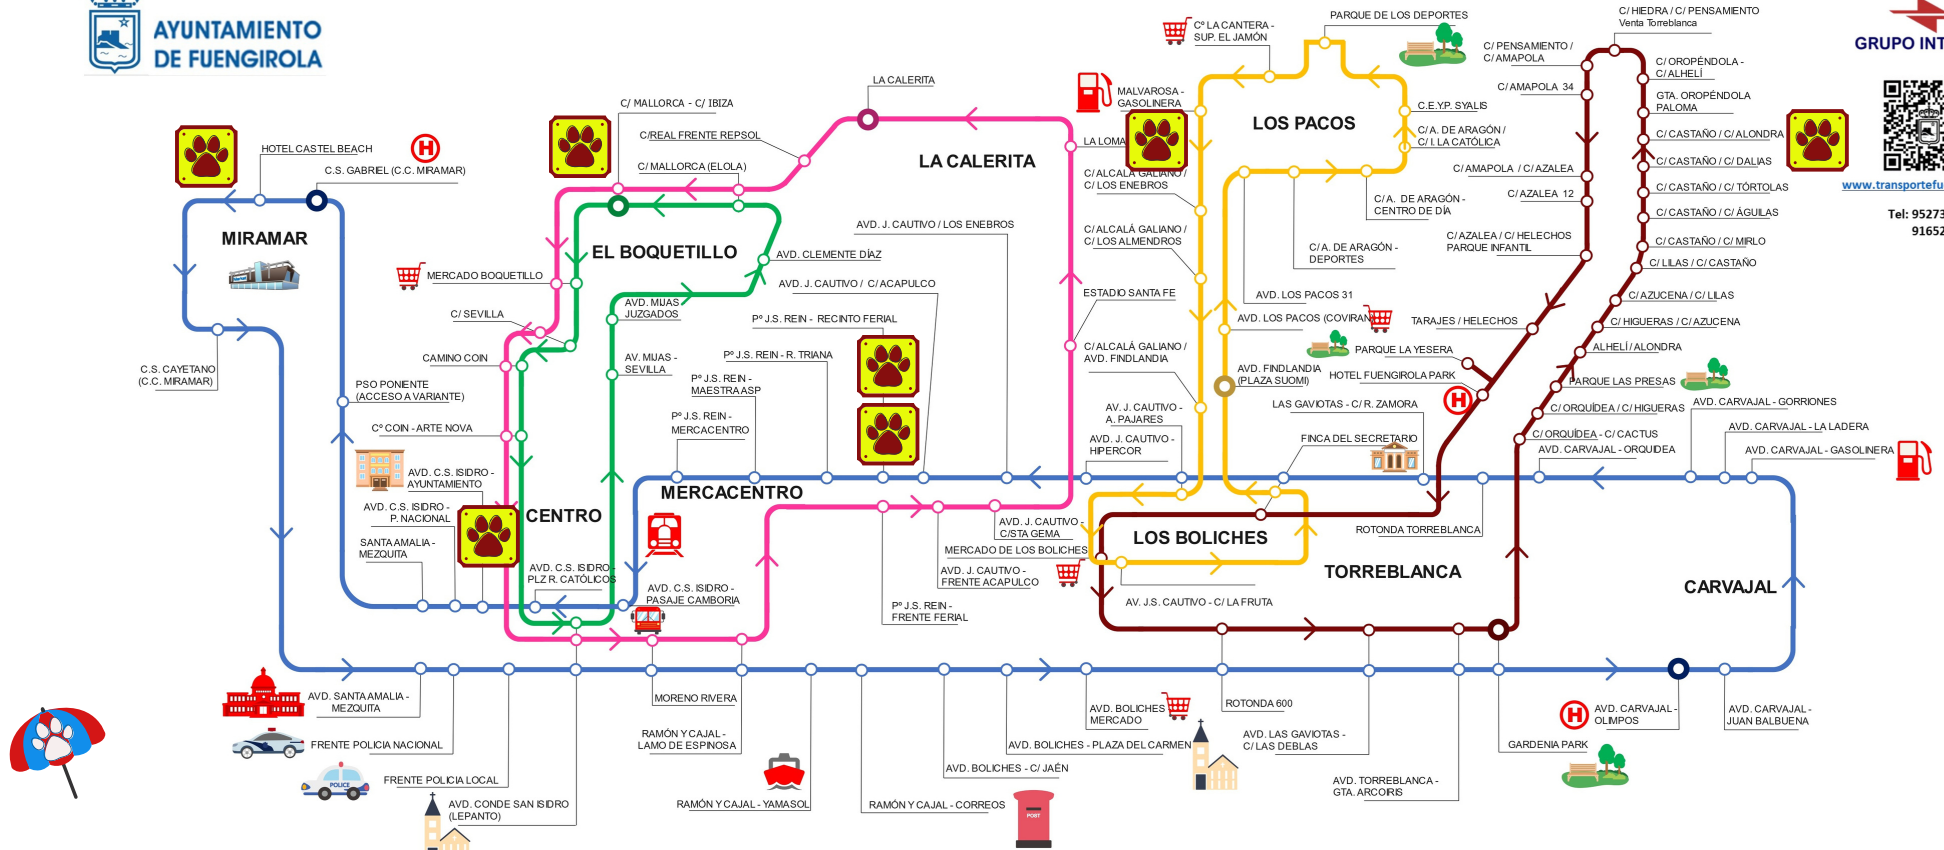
AYUNTAMIENTO DE FUENGIROLA

GRUPO INT
www.transportefu
Tel: 95273
91652

MIRAMAR
HOTEL CASTEL BEACH
C.S. GABRIEL (C.C. MIRAMAR)
C.S. CAYETANO (C.C. MIRAMAR)
PSO PONIENTE (ACCESO A VARIANTE)
Cº COIN - ARTE NOVA
AVD. C.S. ISIDRO - AYUNTAMIENTO
AVD. C.S. ISIDRO - P. NACIONAL
SANTA AMALIA - MEZQUITA
CAMINO COIN
C/ SEVILLA
MERCADO BOQUETILLO

EL BOQUETILLO
C/ MALLORCA - C/ IBIZA
C/REAL FRENTE REPSOL
C/ MALLORCA (ELOLA)
LA CALERITA
LA CALERITA
AVD. J. CAUTIVO / LOS ENEBROS
AVD. CLEMENTE DÍAZ
AVD. J. CAUTIVO / C/ ACAPULCO
AVD. MIJAS JUZGADOS
AV. MIJAS - SEVILLA
Pº J.S. REIN - RECINTO FERIAL
Pº J.S. REIN - R. TRIANA
Pº J.S. REIN - MAESTRA ASP
Pº J.S. REIN - MERCACENTRO

CENTRO
AVD. C.S. ISIDRO - PLZ R. CATÓLICOS
AVD. C.S. ISIDRO - PASAJE CAMBORIA
MERCACENTRO
AVD. J. CAUTIVO C/STA GEMA
MERCADO DE LOS BOLICHES
AVD. J. CAUTIVO - FRENTE ACAPULCO
Pº J.S. REIN - FRENTE FERIAL

MALVAROSA - GASOLINERA
LA LOMA
C/ ALCALÁ GALIANO / C/ LOS ENEBROS
C/ ALCALÁ GALIANO / C/ LOS ALMENDROS
ESTADIO SANTA FE
C/ ALCALÁ GALIANO / AVD. FINDLANDIA
AV. J. CAUTIVO - A. PAJARES
AVD. J. CAUTIVO - HIPERCOR

Cº LA CANTERA - SUP. EL JAMÓN
PARQUE DE LOS DEPORTES
LOS PACOS
C.E.Y.P. SYALIS
C/ A. DE ARAGÓN / C/ I. LA CATÓLICA
C/ AMAPOLA / C/ AZALEA
C/ A. DE ARAGÓN - CENTRO DE DÍA
C/ AZALEA 12
C/ A. DE ARAGÓN - DEPORTES
C/ AZALEA / C/ HELECHOS PARQUE INFANTIL
AVD. LOS PACOS 31
AVD. LOS PACOS (COVIRAN)
TARAJES / HELECHOS
PARQUE LA YESERA
AVD. FINDLANDIA (PLAZA SUOMI)
HOTEL FUENGIROLA PARK
LAS GAVIOTAS - C/ R. ZAMORA
FINCA DEL SECRETARIO

C/ PENSAMIENTO / C/ AMAPOLA
C/ AMAPOLA 34
C/ HIEDRA / C/ PENSAMIENTO Venta Torreblanca
C/ OROPÉNDOLA - C/ ALHELÍ
GTA. OROPÉNDOLA PALOMA
C/ CASTAÑO / C/ ALONDRA
C/ CASTAÑO / C/ DALIAS
C/ CASTAÑO / C/ TÓRTOLAS
C/ CASTAÑO / C/ ÁGUILAS
C/ CASTAÑO / C/ MIRLO
C/ LILAS / C/ CASTAÑO
C/ AZUCENA / C/ LILAS
C/ HIGUERAS / C/ AZUCENA
ALHELÍ / ALONDRA
PARQUE LAS PRESAS
C/ ORQUÍDEA / C/ HIGUERAS
C/ ORQUÍDEA - C/ CACTUS
AVD. CARVAJAL - ORQUÍDEA
AVD. CARVAJAL - GORRIONES
AVD. CARVAJAL - LA LADERA
AVD. CARVAJAL - GASOLINERA

LOS BOLICHES
TORREBLANCA
ROTONDA TORREBLANCA
AV. J.S. CAUTIVO - C/ LA FRUTA
CARVAJAL

AVD. SANTA AMALIA - MEZQUITA
FRENTE POLICIA NACIONAL
FRENTE POLICIA LOCAL
AVD. CONDE SAN ISIDRO (LEPANTO)
MORENO RIVERA
RAMÓN Y CAJAL - LAMO DE ESPINOSA
RAMÓN Y CAJAL - YAMASOL
RAMÓN Y CAJAL - CORREOS
AVD. BOLICHES - C/ JAÉN
AVD. BOLICHES - PLAZA DEL CARMEN
AVD. BOLICHES MERCADO
ROTONDA 600
AVD. LAS GAVIOTAS - C/ LAS DEBLAS
AVD. TORREBLANCA - GTA. ARCOIRIS
GARDENIA PARK
AVD. CARVAJAL - OLIMPOS
AVD. CARVAJAL - JUAN BALBUENA
POLICE
POST